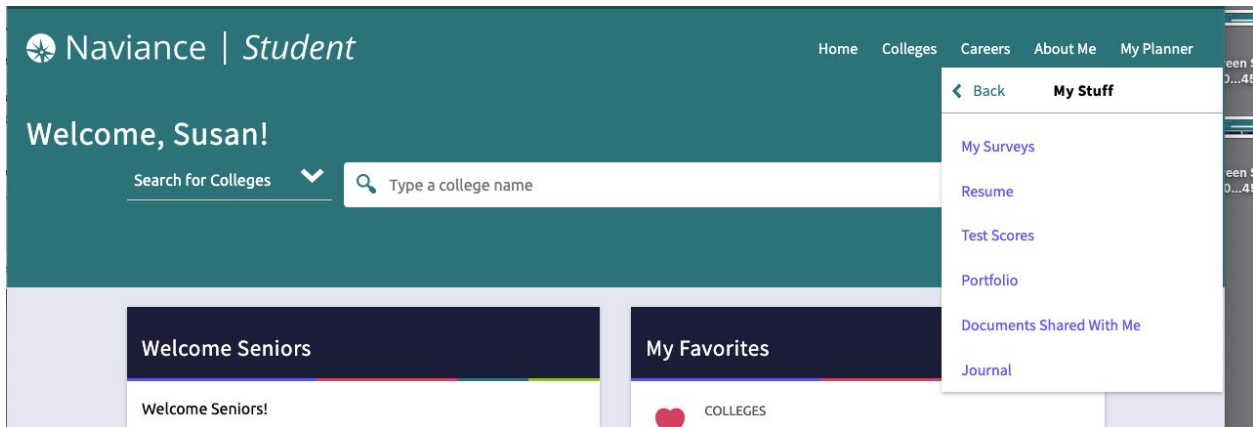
Naviance | Student

Home Colleges Careers About Me My Planner

Back My Stuff

My Surveys

Resume

Test Scores

Portfolio

Documents Shared With Me

Journal

Welcome, Susan!

Search for Colleges

Type a college name

Welcome Seniors

Welcome Seniors!

My Favorites

COLLEGES

een S
0...45

een S
0...45